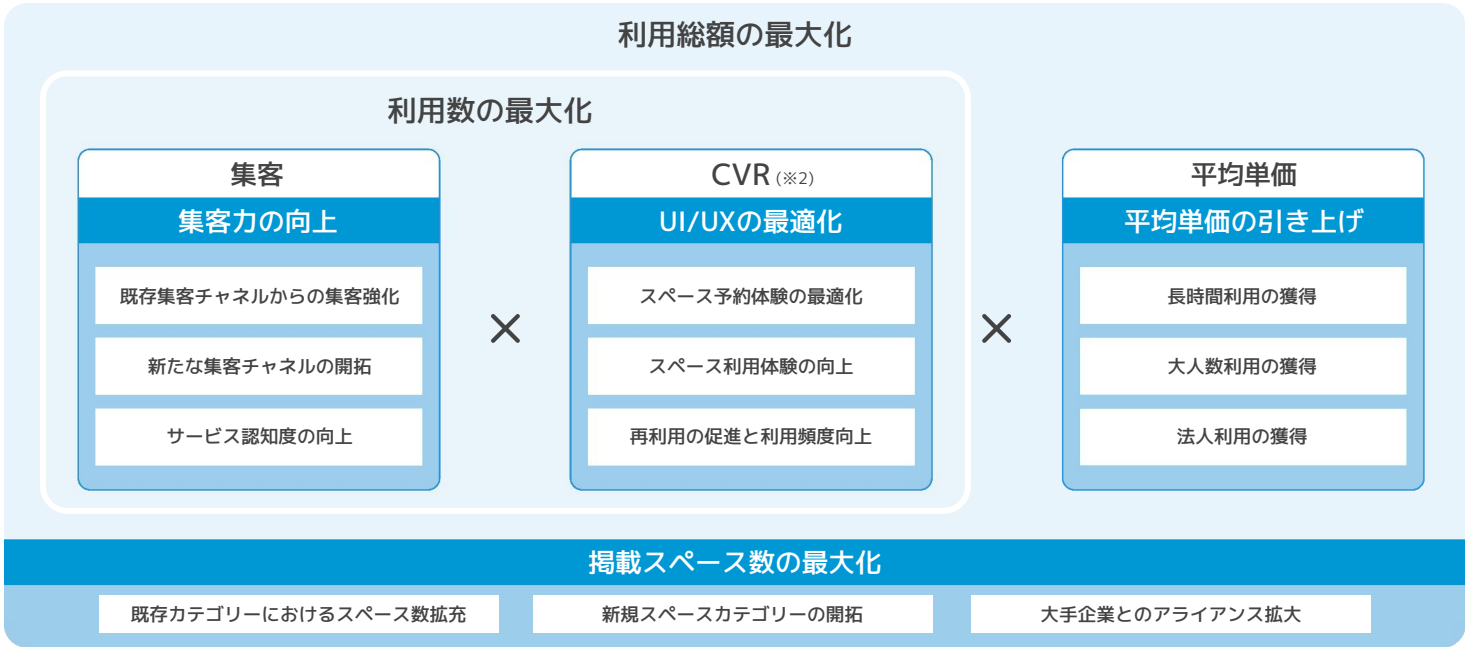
利用総額の最大化

利用数の最大化

集客
集客力の向上
既存集客チャネルからの集客強化
新たな集客チャネルの開拓
サービス認知度の向上

×

CVR（※2）
UI/UXの最適化
スペース予約体験の最適化
スペース利用体験の向上
再利用の促進と利用頻度向上

×

平均単価
平均単価の引き上げ
長時間利用の獲得
大人数利用の獲得
法人利用の獲得

掲載スペース数の最大化
既存カテゴリーにおけるスペース数拡充
新規スペースカテゴリーの開拓
大手企業とのアライアンス拡大